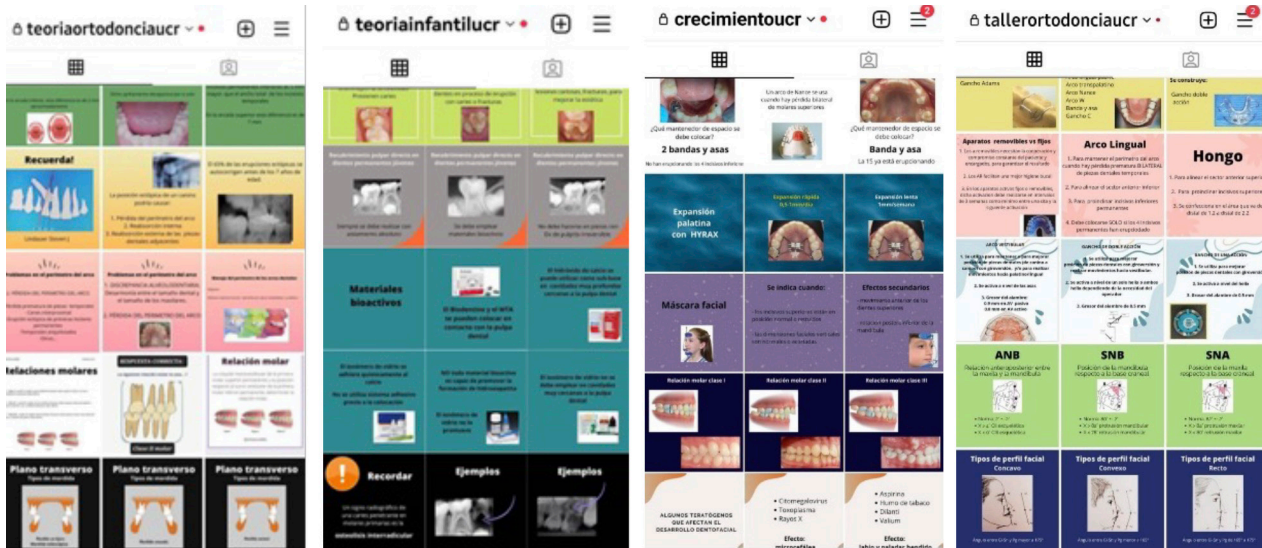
teoriaortodonciaucr

Recuerda!

Problemas en el perímetro del arco

Problemas en el perímetro del arco

RESPUESTA CORRECTA

Relación molar

elaciones molares

Clase II molar

Plano transverso

Tipos de mordida

Plano transverso

Tipos de mordida

Plano transverso

Tipos de mordida

teoriainfantilucr

Materiales bioactivos

Recordar

Ejemplos

Ejemplos

crecimientoucr

¿Qué mantenedor de espacio se debe colocar?

2 bandas y asas

¿Qué mantenedor de espacio se debe colocar?

Banda y asa

La 15 ya está erupcionando

Expansión palatina con HYRAX

Expansión rápida

Expansión lenta

Máscara facial

Se indica cuando:

Efectos secundarios

Relación molar clase I

Relación molar clase II

Relación molar clase III

ALGUNOS TERATOGENOS QUE AFECTAN EL DESARROLLO DENTOFACIAL

• Citomegalovirus
• Toxoplasma
• Rayos X

Efecto:

• Aspirina
• Humo de tabaco
• Dilanti
• Valium

Efecto:

talleortodonciaucr

Gancho Adams

Se construye:

Aparatos removibles vs fijos

Arco Lingual

Hongo

ANB

SNB

SNA

Tipos de perfil facial
Concavo

Tipos de perfil facial
Convexo

Tipos de perfil facial
Recto